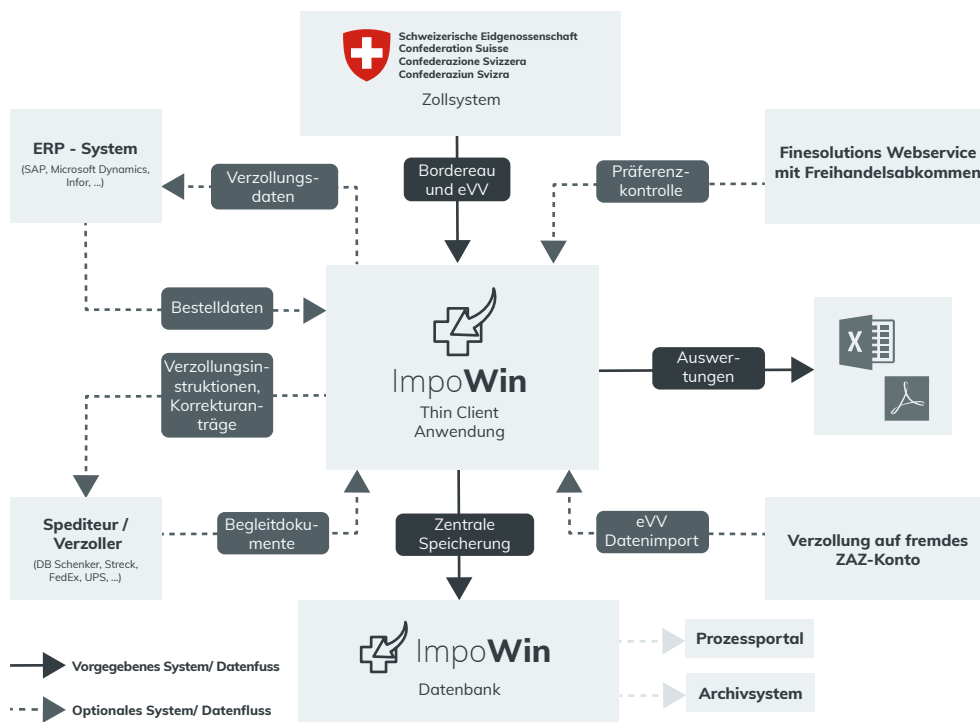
Schweizerische Eidgenossenschaft
Confédération suisse
Confederazione Svizzera
Confederaziun svizra

Zollsystem

ERP - System
(SAP, Microsoft Dynamics, Infor, ...)

Verzollungsdaten

Bordereau und eVV

Präferenzkontrolle

Finesolutions Webservice mit Freihandelsabkommen

Bestelldaten

Verzollungsinstruktionen, Korrekturanträge

ImpoWin
Thin Client Anwendung

Auswertungen

Spediteur / Verzoller
(DB Schenker, Streck, FedEx, UPS, ...)

Begleitdokumente

Zentrale Speicherung

eVV Datenimport

Verzollung auf fremdes ZAZ-Konto

ImpoWin
Datenbank

Prozessportal

Archivsystem

Vorgegebenes System/ Datenfuss

Optionales System/ Datenfluss